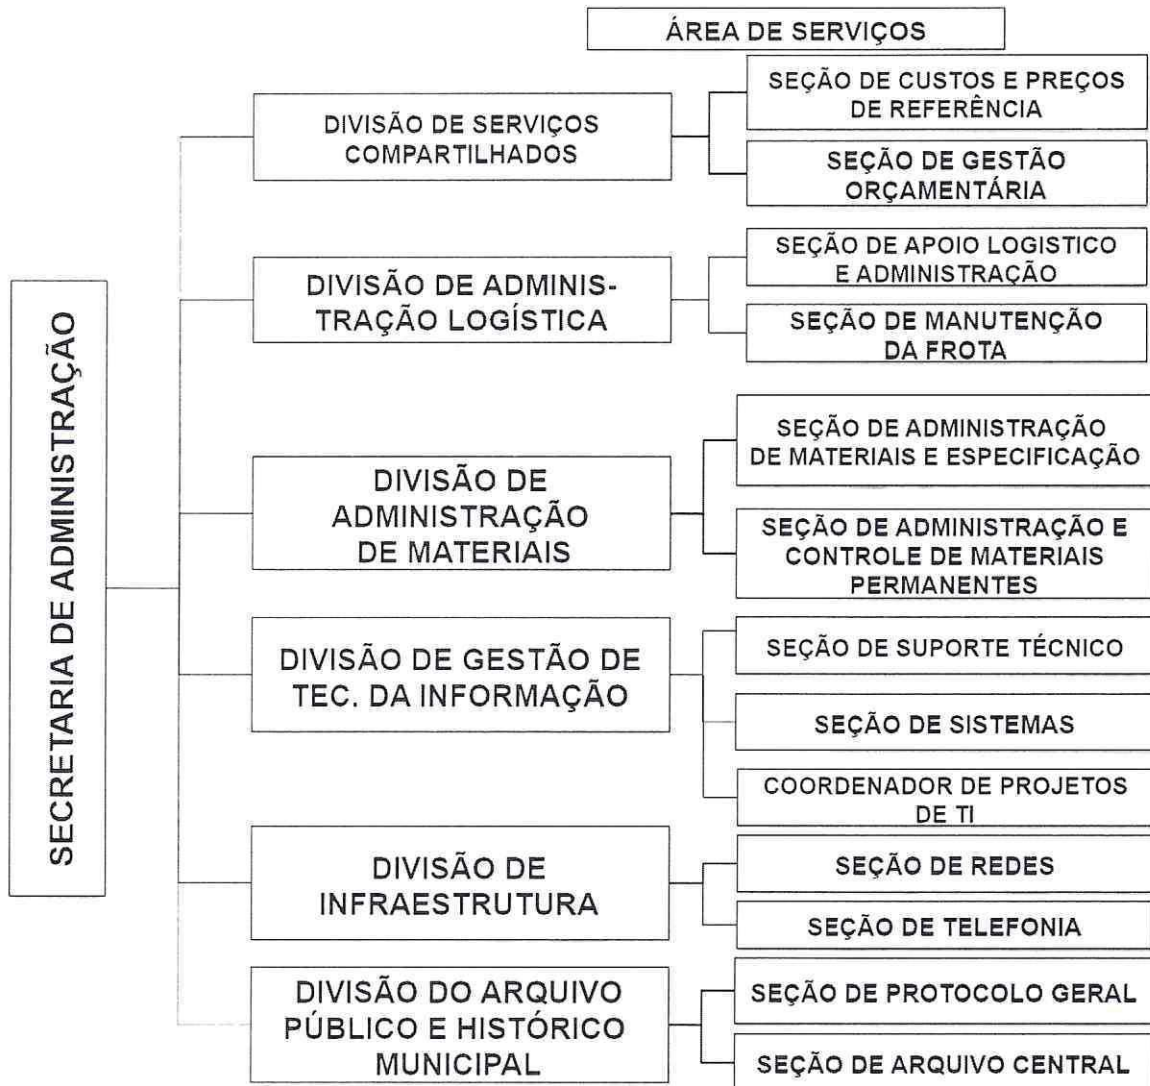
ÁREA DE SERVIÇOS

SECRETARIA DE ADMINISTRAÇÃO

DIVISÃO DE SERVIÇOS COMPARTILHADOS

SEÇÃO DE CUSTOS E PREÇOS DE REFERÊNCIA

SEÇÃO DE GESTÃO ORÇAMENTÁRIA

DIVISÃO DE ADMINISTRAÇÃO LOGÍSTICA

SEÇÃO DE APOIO LOGISTICO E ADMINISTRAÇÃO

SEÇÃO DE MANUTENÇÃO DA FROTA

DIVISÃO DE ADMINISTRAÇÃO DE MATERIAIS

SEÇÃO DE ADMINISTRAÇÃO DE MATERIAIS E ESPECIFICAÇÃO

SEÇÃO DE ADMINISTRAÇÃO E CONTROLE DE MATERIAIS PERMANENTES

DIVISÃO DE GESTÃO DE TEC. DA INFORMAÇÃO

SEÇÃO DE SUPORTE TÉCNICO

SEÇÃO DE SISTEMAS

COORDENADOR DE PROJETOS DE TI

DIVISÃO DE INFRAESTRUTURA

SEÇÃO DE REDES

SEÇÃO DE TELEFONIA

DIVISÃO DO ARQUIVO PÚBLICO E HISTÓRICO MUNICIPAL

SEÇÃO DE PROTOCOLO GERAL

SEÇÃO DE ARQUIVO CENTRAL